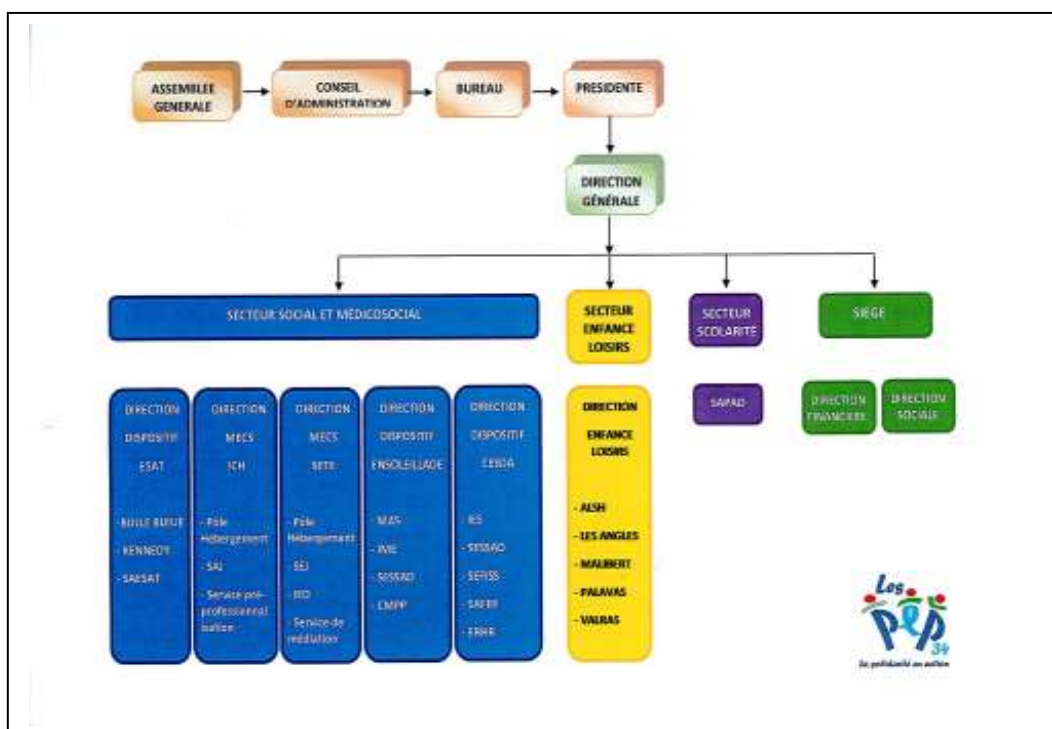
ASSEMBLEE GENERALE

CONSEIL D'ADMINISTRATION

BUREAU

PRESIDENTE

DIRECTION GÉNÉRALE

SECTEUR SOCIAL ET MÉDICOSOCIAL

SECTEUR ENFANCE LOISIRS

SECTEUR SCOLARITE

SIEGE

DIRECTION DISPOSITIF ESAT

- BULLE BLEUE
- KENNEDY
- SAESAT

DIRECTION MECS ICH

- Pôle Hébergement
- SAJ
- Service pré-professionnalisation

DIRECTION MECS SETE

- Pôle Hébergement
- SEJ
- RID
- Service de médiation

DIRECTION DISPOSITIF ENSOLEILLADE

- MAS
- IME
- SESSAD
- CMPP

DIRECTION DISPOSITIF CEIDA

- IES
- SESSAD
- SEFISS
- SAFEP
- ERHR

DIRECTION ENFANCE LOISIRS

- ALSH
- LES ANGLES
- MAUBERT
- PALAVAS
- VALRAS

SAPAD

DIRECTION FINANCIERE

DIRECTION SOCIALE

Les PEP 34
La solidarité en action